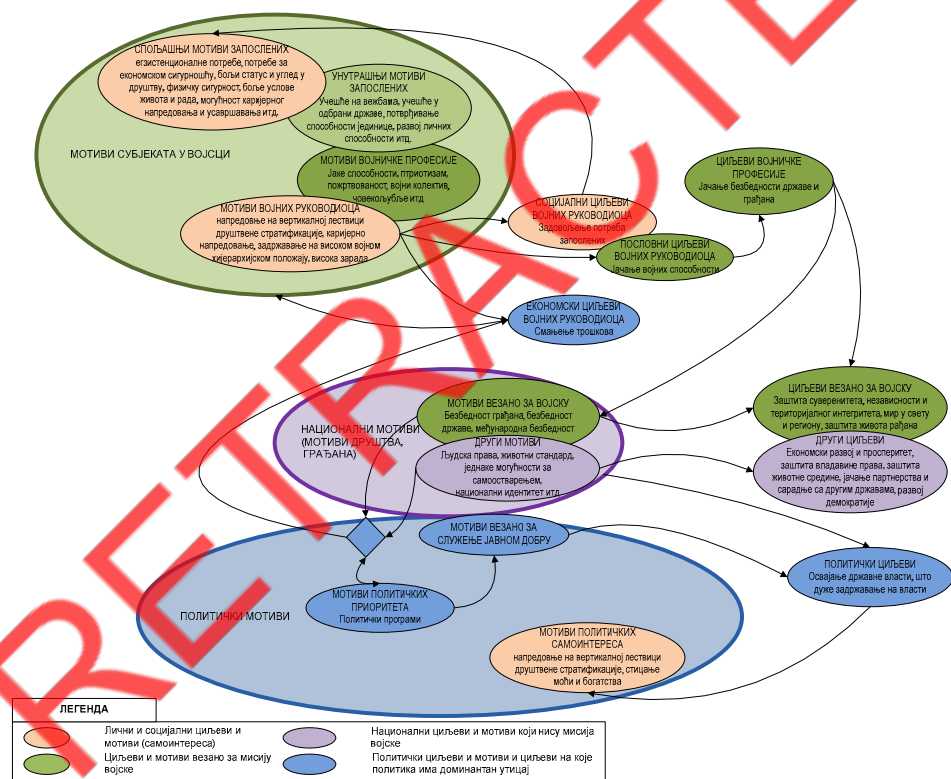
RETRACTED

СПОЉАШЊИ МОТИВИ ЗАПОСЛЕНИХ
егзистенционалне потребе, потребе за економском сигурношћу, бољи статус и углед у друштву, физичку сигурност, боље услове живота и рада, могућност каријерног напредовања и усавршавања итд.

УНУТРАШЊИ МОТИВИ ЗАПОСЛЕНИХ
Учешће на вежбама, учешће у одбрани државе, потврђивање способности јединице, развој личних способности итд.

МОТИВИ СУБЈЕКАТА У ВОЈСЦИ

МОТИВИ ВОЈНИЧКЕ ПРОФЕСИЈЕ
Јаке способности, птриотизам, пожртвованост, војни колектив, човекољубље итд

МОТИВИ ВОЈНИХ РУКОВОДИОЦА
напредовање на вертикалној лествици друштвене стратификације, каријерно напредовање, задржавање на високом војном хијерархијском положају, висока зарада

СОЦИЈАЛНИ ЦИЉЕВИ ВОЈНИХ РУКОВОДИОЦА
Задовољење потреба запослених

ЦИЉЕВИ ВОЈНИЧКЕ ПРОФЕСИЈЕ
Јачање безбедности државе и грађана

ПОСЛОВНИ ЦИЉЕВИ ВОЈНИХ РУКОВОДИОЦА
Јачање војних способности

ЕКОНОМСКИ ЦИЉЕВИ ВОЈНИХ РУКОВОДИОЦА
Смањење трошкова

МОТИВИ ВЕЗАНО ЗА ВОЈСКУ
Безбедност грађана, безбедност државе, међународна безбедност

НАЦИОНАЛНИ МОТИВИ (МОТИВИ ДРУШТВА, ГРАЂАНА)

ДРУГИ МОТИВИ
Људска права, животни стандард, једнаке могућности за самоостварењем, национални идентитет итд.

ЦИЉЕВИ ВЕЗАНО ЗА ВОЈСКУ
Заштита суверенитета, независности и територијалног интегритета, мир у свету и регину, заштита живота грађана

ДРУГИ ЦИЉЕВИ
Економски развој и просперитет, заштита владавине права, заштита животне средине, јачање партнерства и сарадње са другим државама, развој демократије

МОТИВИ ВЕЗАНО ЗА СЛУЖЕЊЕ ЈАВНОМ ДОБРУ

ПОЛИТИЧКИ ЦИЉЕВИ
Освајање државне власти, што дуже задржавање на власти

ПОЛИТИЧКИ МОТИВИ

МОТИВИ ПОЛИТИЧКИХ ПРИОРИТЕТА
Политички програми

МОТИВИ ПОЛИТИЧКИХ САМОИНТЕРЕСА
напредовање на вертикалној лествици друштвене стратификације, стицање моћи и богатства

ЛЕГЕНДА
Лични и социјални циљеви и мотиви (самоинтереса)
Циљеви и мотиви везано за мисију војске
Национални циљеви и мотиви који нису мисија војске
Политички циљеви и мотиви и циљеви на које политика има доминантан утицај